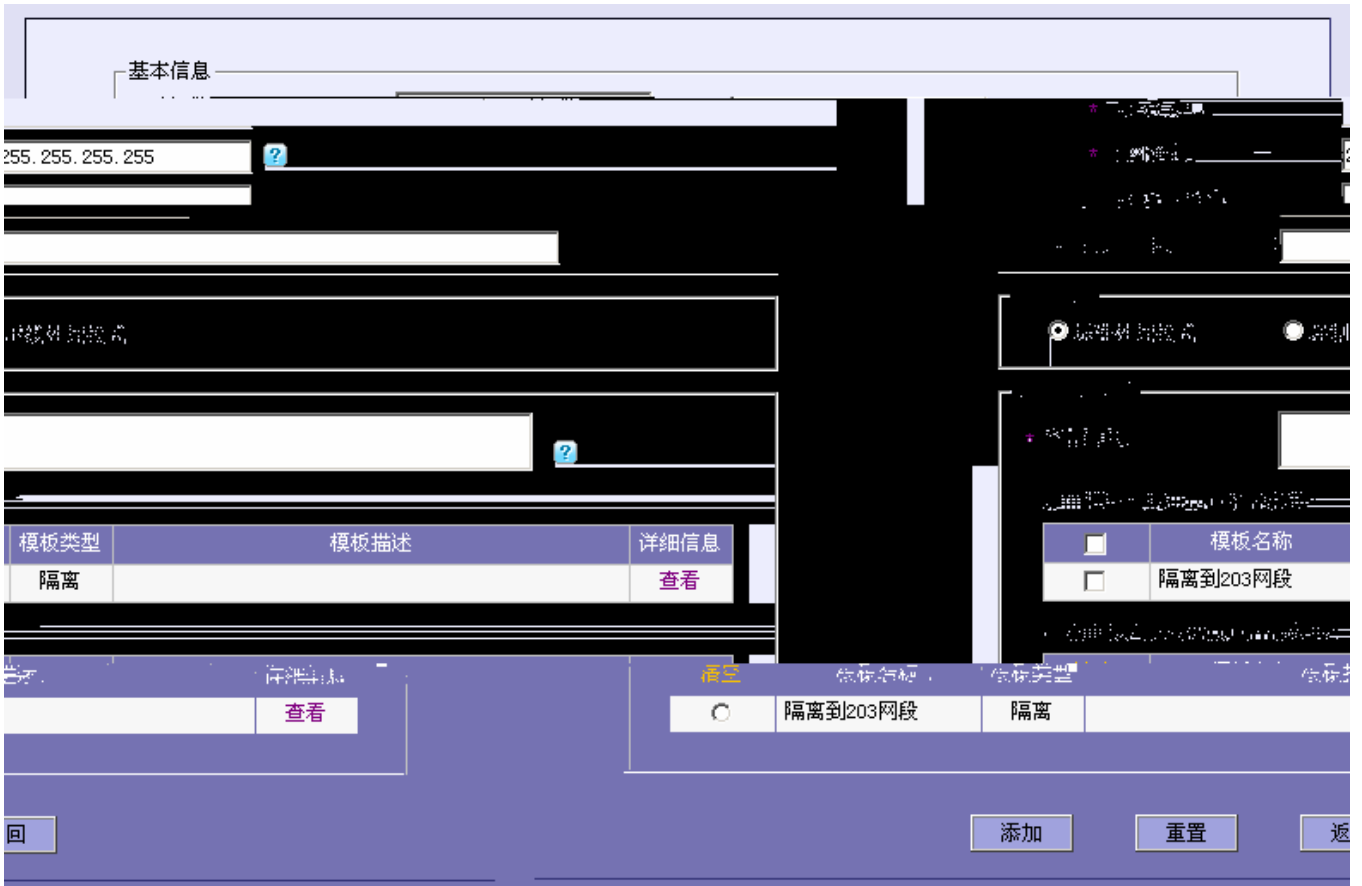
基本信息

255.255.255.255

| 模板类型 | 模板描述 | 详细信息 |
|---|---|---|
| 隔离 | | 查看 |

| | 模板名称 |
|---|---|
| ☐ | 隔离到203网段 |

查看

清空

| | | |
|---|---|---|
| ○ | 隔离到203网段 | 隔离 |

回

添加

重置

返